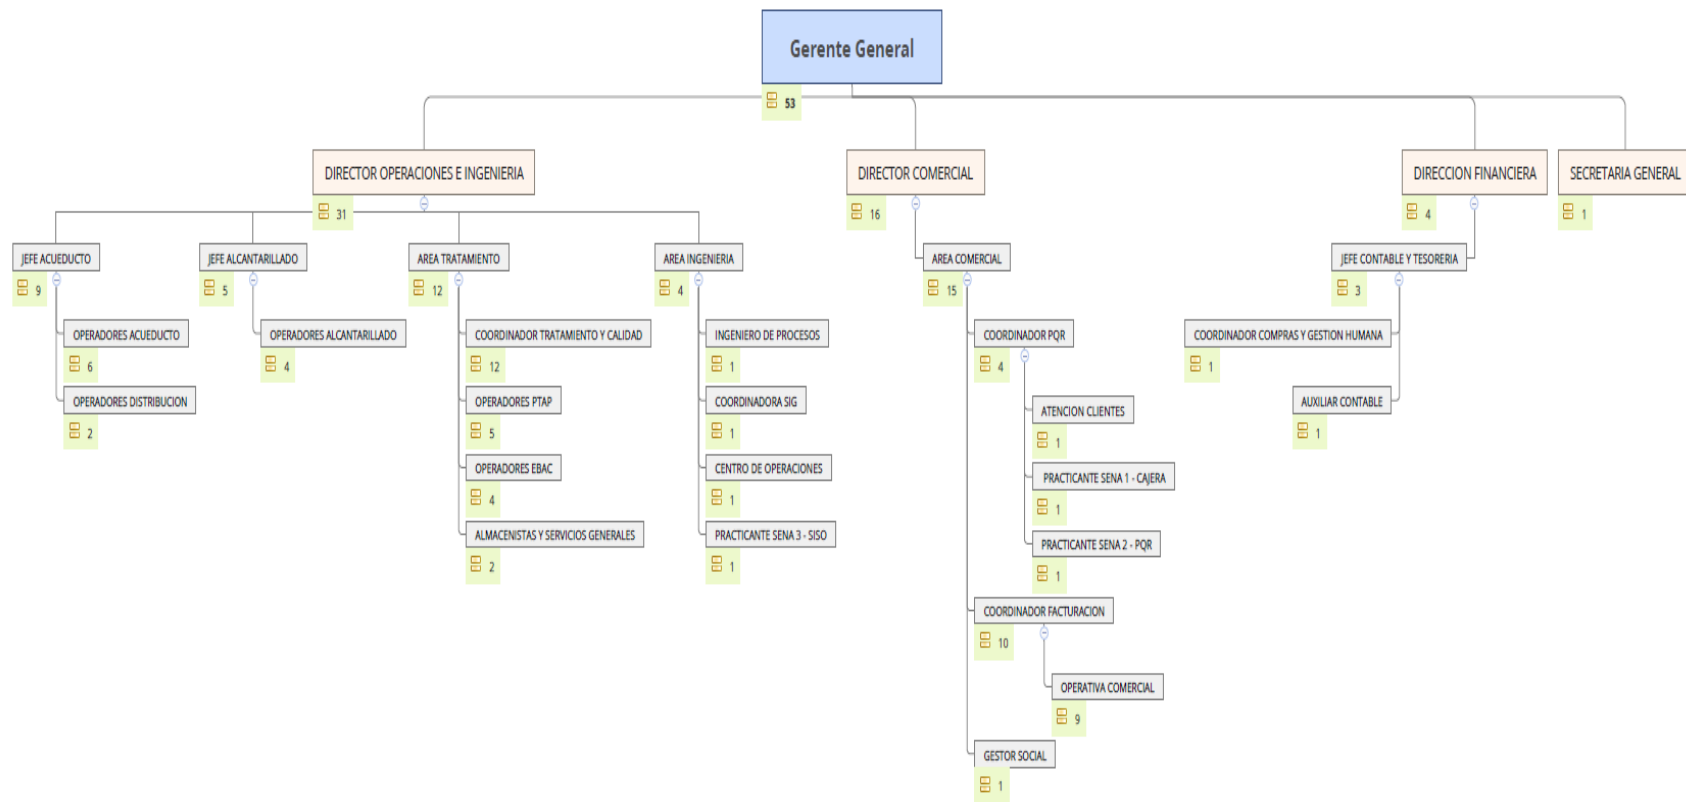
Gerente General
53

DIRECTOR OPERACIONES E INGENIERIA
31

JEFE ACUEDUCTO
9
OPERADORES ACUEDUCTO
6
OPERADORES DISTRIBUCION
2

JEFE ALCANTARILLADO
5
OPERADORES ALCANTARILLADO
4

AREA TRATAMIENTO
12
COORDINADOR TRATAMIENTO Y CALIDAD
12
OPERADORES PTAP
5
OPERADORES EBAC
4
ALMACENISTAS Y SERVICIOS GENERALES
2

AREA INGENIERIA
4
INGENIERO DE PROCESOS
1
COORDINADORA SIG
1
CENTRO DE OPERACIONES
1
PRACTICANTE SENA 3 - SISO
1

DIRECTOR COMERCIAL
16
AREA COMERCIAL
15
COORDINADOR PQR
4
ATENCION CLIENTES
1
PRACTICANTE SENA 1 - CAJERA
1
PRACTICANTE SENA 2 - PQR
1
COORDINADOR FACTURACION
10
OPERATIVA COMERCIAL
9
GESTOR SOCIAL
1

DIRECCION FINANCIERA
4
JEFE CONTABLE Y TESORERIA
3
COORDINADOR COMPRAS Y GESTION HUMANA
1
AUXILIAR CONTABLE
1

SECRETARIA GENERAL
1